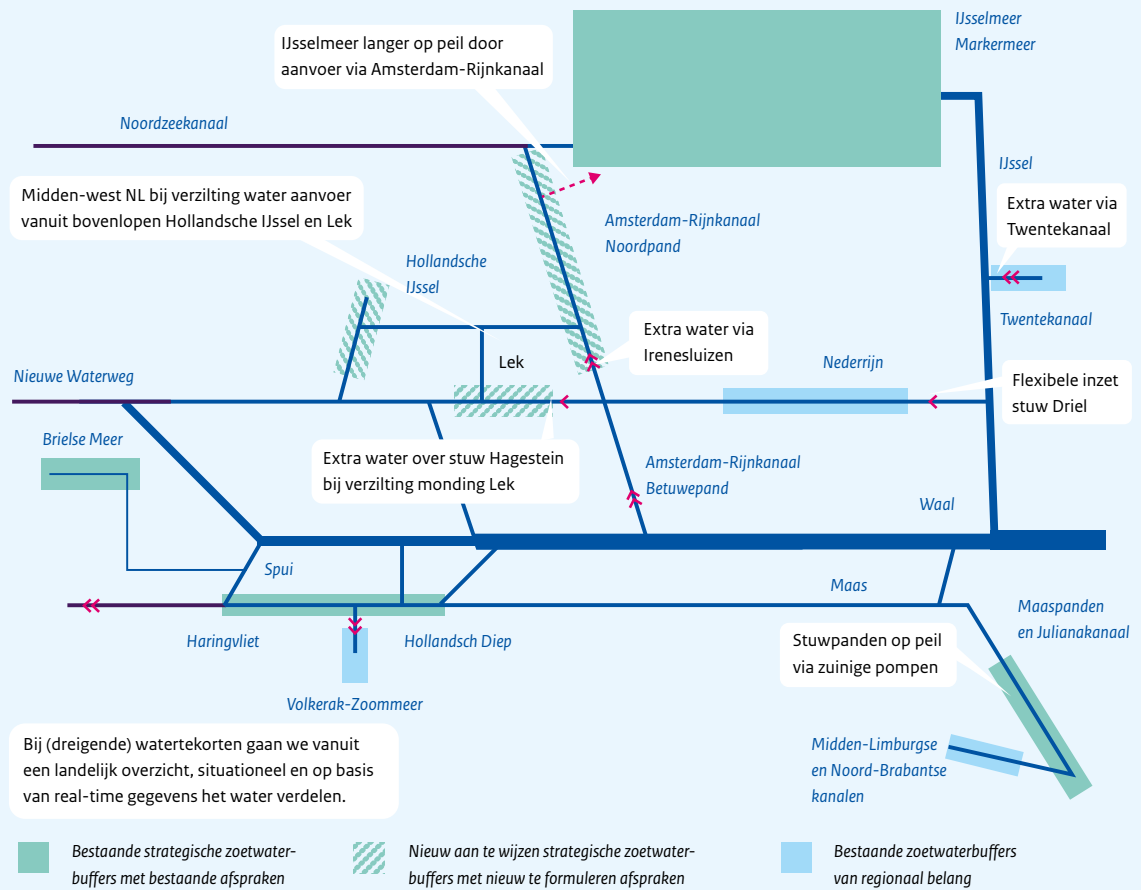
IJsselmeer langer op peil door aanvoer via Amsterdam-Rijnkanaal

IJsselmeer
Markermeer

Noordzeekanaal

IJssel

Midden-west NL bij verzilting water aanvoer vanuit bovenlopen Hollandsche IJssel en Lek

Amsterdam-Rijnkanaal
Noordpand

Extra water via Twentekanaal

Hollandsche
IJssel

Twentekanaal

Extra water via Irenesluizen

Lek

Nederrijn

Nieuwe Waterweg

Flexibele inzet stuw Driel

Brielse Meer

Extra water over stuw Hagestein bij verzilting monding Lek

Amsterdam-Rijnkanaal
Betuwepand

Waal

Spui

Maas

Maaspanden
en Julianakanaal

Haringvliet

Hollandsch Diep

Stuwpanden op peil via zuinige pompen

Volkerak-Zoommeer

Bij (dreigende) watertekorten gaan we vanuit een landelijk overzicht, situationeel en op basis van real-time gegevens het water verdelen.

Midden-Limburgse
en Noord-Brabantse
kanalen

Bestaande strategische zoetwaterbuffers met bestaande afspraken

Nieuw aan te wijzen strategische zoetwaterbuffers met nieuw te formuleren afspraken

Bestaande zoetwaterbuffers van regionaal belang